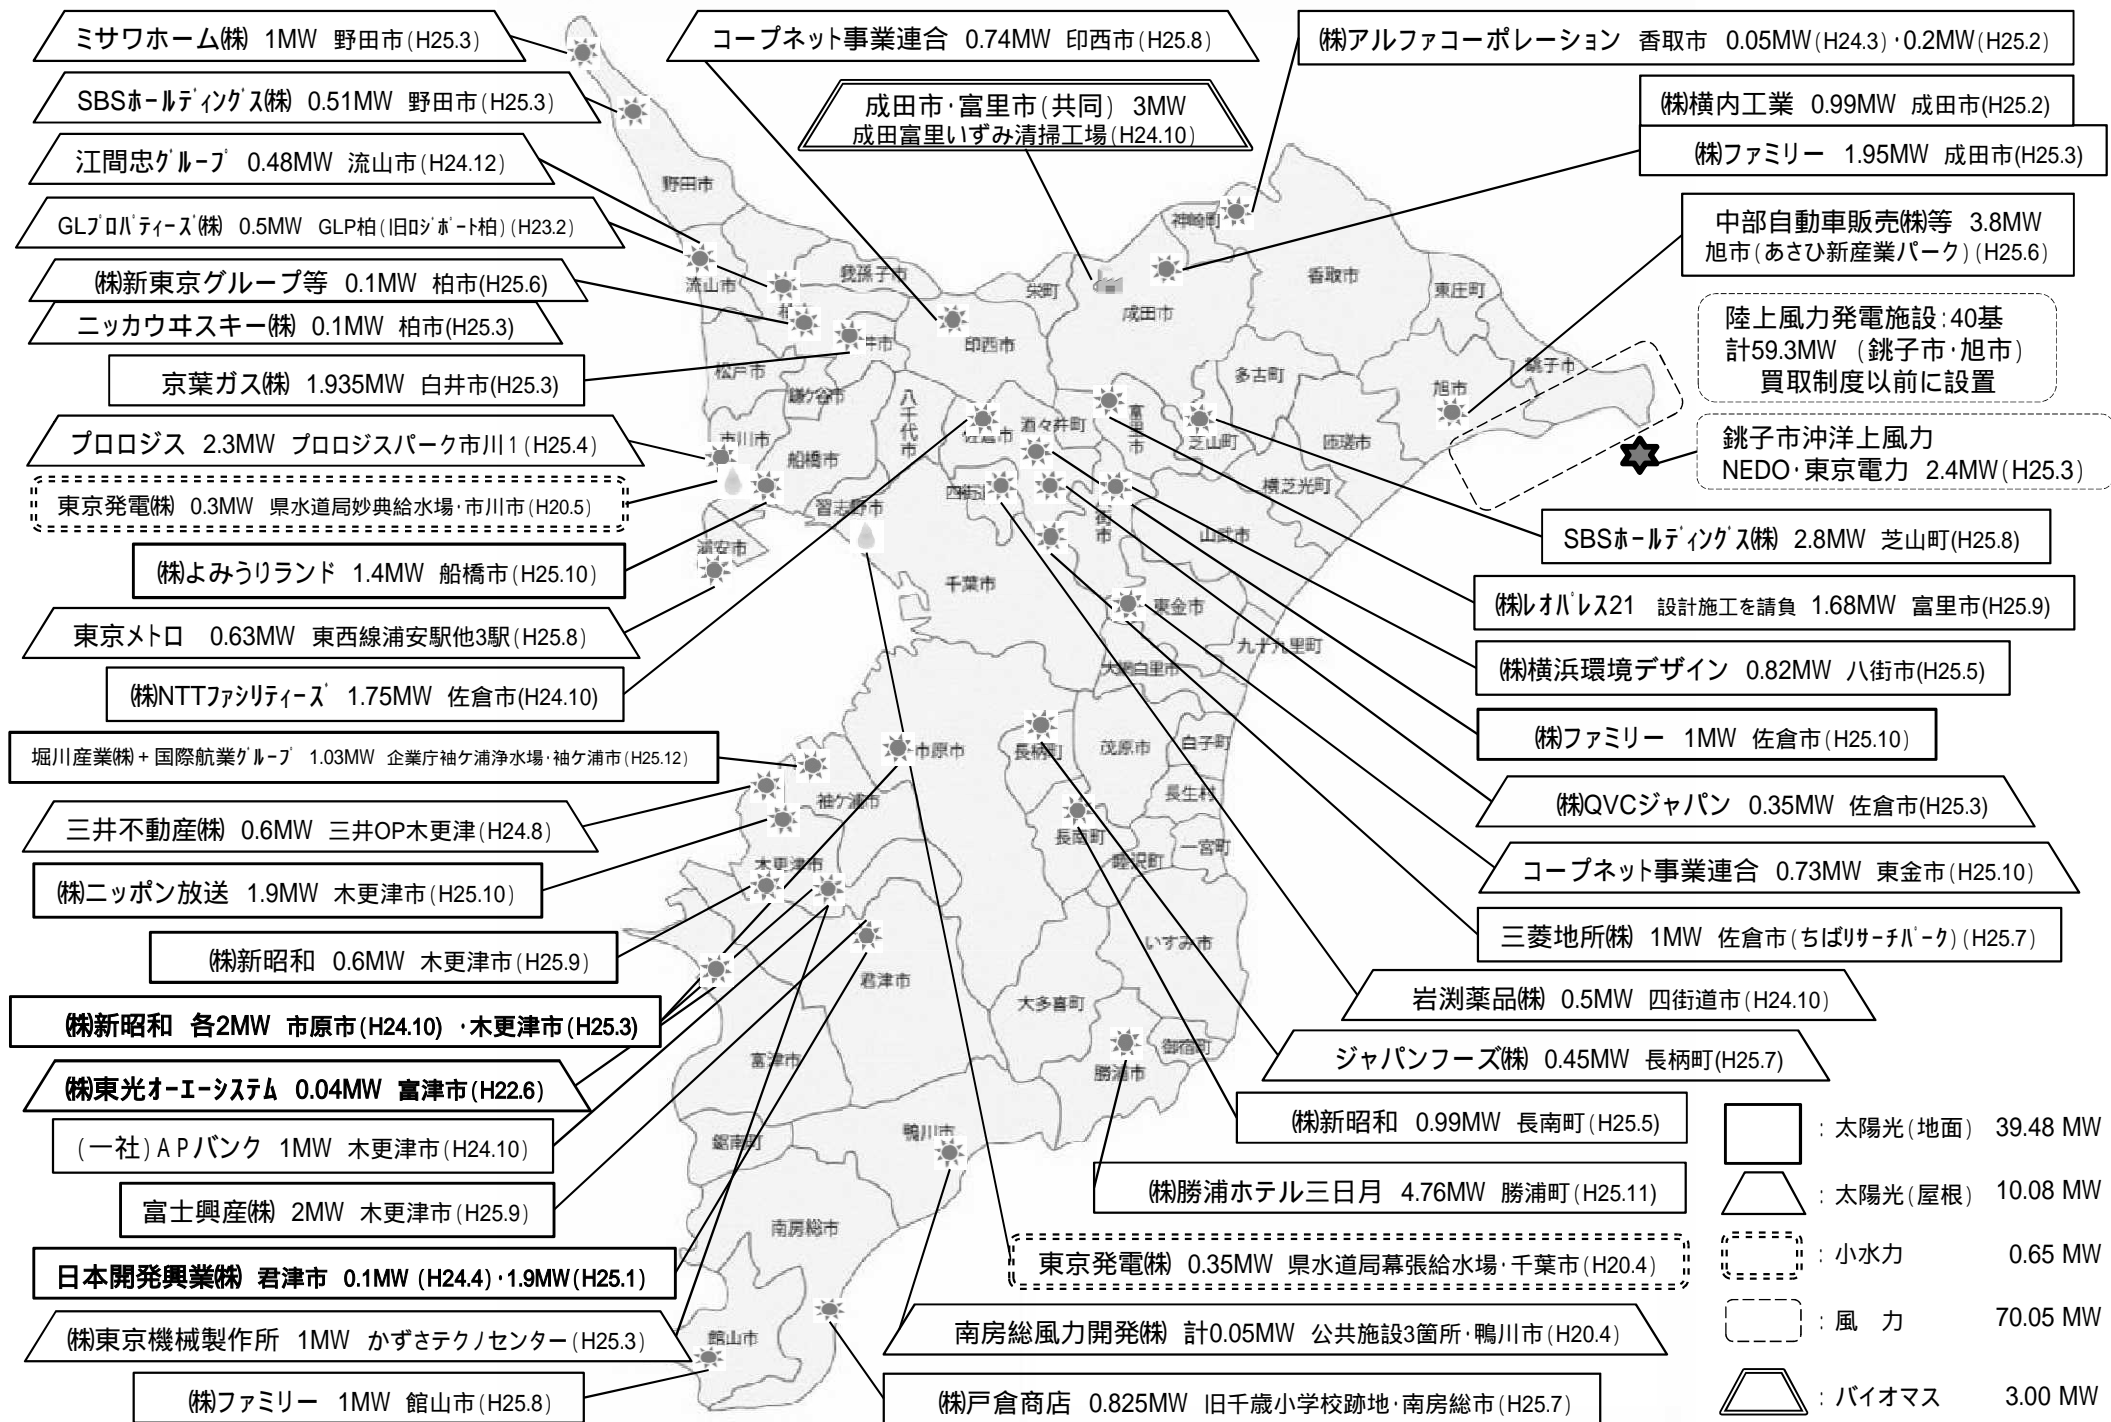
ミサワホーム㈱ 1MW 野田市(H25.3)

SBSホールディングス㈱ 0.51MW 野田市(H25.3)

江間忠グループ 0.48MW 流山市(H24.12)

GLプロパティーズ㈱ 0.5MW GLP柏(旧ロジポート柏)(H23.2)

㈱新東京グループ等 0.1MW 柏市(H25.6)

ニッカウヰスキー㈱ 0.1MW 柏市(H25.3)

京葉ガス㈱ 1.935MW 白井市(H25.3)

プロロジス 2.3MW プロロジスパーク市川1(H25.4)

東京発電㈱ 0.3MW 県水道局妙典給水場・市川市(H20.5)

㈱よみうりランド 1.4MW 船橋市(H25.10)

東京メトロ 0.63MW 東西線浦安駅他3駅(H25.8)

㈱NTTファシリティーズ 1.75MW 佐倉市(H24.10)

堀川産業㈱+国際航業グループ 1.03MW 企業庁袖ケ浦浄水場・袖ケ浦市(H25.12)

三井不動産㈱ 0.6MW 三井OP木更津(H24.8)

㈱ニッポン放送 1.9MW 木更津市(H25.10)

㈱新昭和 0.6MW 木更津市(H25.9)

㈱新昭和 各2MW 市原市(H24.10)・木更津市(H25.3)

㈱東光オーエーシステム 0.04MW 富津市(H22.6)

(一社)APバンク 1MW 木更津市(H24.10)

富士興産㈱ 2MW 木更津市(H25.9)

日本開発興業㈱ 君津市 0.1MW(H24.4)・1.9MW(H25.1)

㈱東京機械製作所 1MW かずさテクノセンター(H25.3)

㈱ファミリー 1MW 館山市(H25.8)

コープネット事業連合 0.74MW 印西市(H25.8)

成田市・富里市(共同) 3MW
成田富里いずみ清掃工場(H24.10)

㈱アルファコーポレーション 香取市 0.05MW(H24.3)・0.2MW(H25.2)

㈱横内工業 0.99MW 成田市(H25.2)

㈱ファミリー 1.95MW 成田市(H25.3)

中部自動車販売㈱等 3.8MW
旭市(あさひ新産業パーク)(H25.6)

陸上風力発電施設:40基
計59.3MW (銚子市・旭市)
買取制度以前に設置

銚子市沖洋上風力
NEDO・東京電力 2.4MW(H25.3)

SBSホールディングス㈱ 2.8MW 芝山町(H25.8)

㈱レオパレス21 設計施工を請負 1.68MW 富里市(H25.9)

㈱横浜環境デザイン 0.82MW 八街市(H25.5)

㈱ファミリー 1MW 佐倉市(H25.10)

㈱QVCジャパン 0.35MW 佐倉市(H25.3)

コープネット事業連合 0.73MW 東金市(H25.10)

三菱地所㈱ 1MW 佐倉市(ちばリサーチパーク)(H25.7)

岩渕薬品㈱ 0.5MW 四街道市(H24.10)

ジャパンフーズ㈱ 0.45MW 長柄町(H25.7)

㈱新昭和 0.99MW 長南町(H25.5)

㈱勝浦ホテル三日月 4.76MW 勝浦町(H25.11)

東京発電㈱ 0.35MW 県水道局幕張給水場・千葉市(H20.4)

南房総風力開発㈱ 計0.05MW 公共施設3箇所・鴨川市(H20.4)

㈱戸倉商店 0.825MW 旧千歳小学校跡地・南房総市(H25.7)

野田市 流山市 柏市 我孫子市 松戸市 鎌ケ谷市 白井市 印西市 栄町 成田市 神崎町 香取市 東庄町 銚子市 旭市 多古町 匝瑳市 芝山町 横芝光町 富里市 酒々井町 佐倉市 八千代市 市川市 船橋市 習志野市 浦安市 四街道市 八街市 山武市 千葉市 東金市 九十九里町 大網白里市 市原市 長柄町 茂原市 白子町 長生村 一宮町 睦沢町 長南町 袖ケ浦市 木更津市 君津市 いすみ市 大多喜町 御宿町 勝浦市 富津市 鴨川市 鋸南町 南房総市 館山市

: 太陽光(地面) 39.48 MW
: 太陽光(屋根) 10.08 MW
: 小水力 0.65 MW
: 風 力 70.05 MW
: バイオマス 3.00 MW